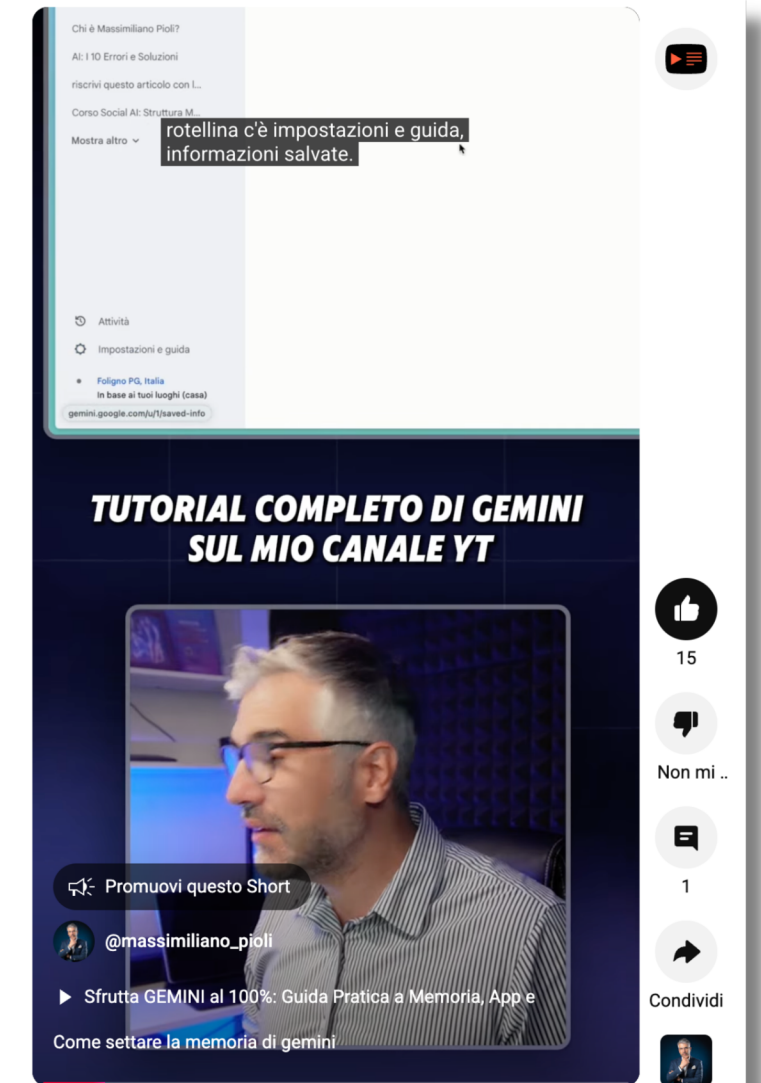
Chi è Massimiliano Pioli?

AI: I 10 Errori e Soluzioni

riscrivi questo articolo con l...

Corso Social AI: Struttura M...

Mostra altro

rotellina c'è impostazioni e guida, informazioni salvate.

Attività

Impostazioni e guida

Foligno PG, Italia
In base ai tuoi luoghi (casa)

gemini.google.com/u/1/saved-info

TUTORIAL COMPLETO DI GEMINI SUL MIO CANALE YT

15

Non mi ..

1

Condividi

Promuovi questo Short

@massimiliano_pioli

Sfrutta GEMINI al 100%: Guida Pratica a Memoria, App e

Come settare la memoria di gemini